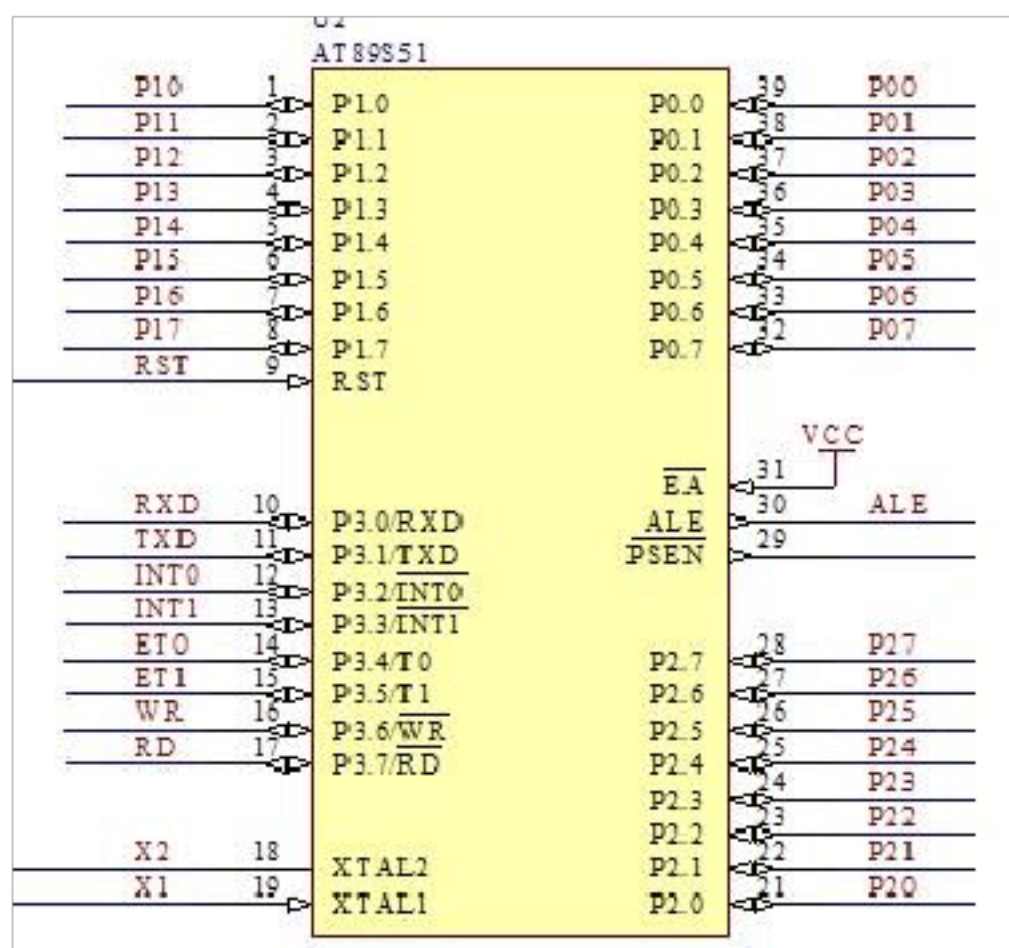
U2
AT89S51

P10 1 P1.0
P11 2 P1.1
P12 3 P1.2
P13 4 P1.3
P14 5 P1.4
P15 6 P1.5
P16 7 P1.6
P17 8 P1.7
RST 9 RST

P0.0 39 P00
P0.1 38 P01
P0.2 37 P02
P0.3 36 P03
P0.4 35 P04
P0.5 34 P05
P0.6 33 P06
P0.7 32 P07

VCC
$\overline{EA}$ 31
ALE 30 ALE
$\overline{PSEN}$ 29

RXD 10 P3.0/RXD
TXD 11 P3.1/TXD
INT0 12 P3.2/$\overline{INT0}$
INT1 13 P3.3/$\overline{INT1}$
ET0 14 P3.4/T0
ET1 15 P3.5/T1
WR 16 P3.6/$\overline{WR}$
RD 17 P3.7/$\overline{RD}$

P2.7 28 P27
P2.6 27 P26
P2.5 26 P25
P2.4 25 P24
P2.3 24 P23
P2.2 23 P22
P2.1 22 P21
P2.0 21 P20

X2 18 XTAL2
X1 19 XTAL1